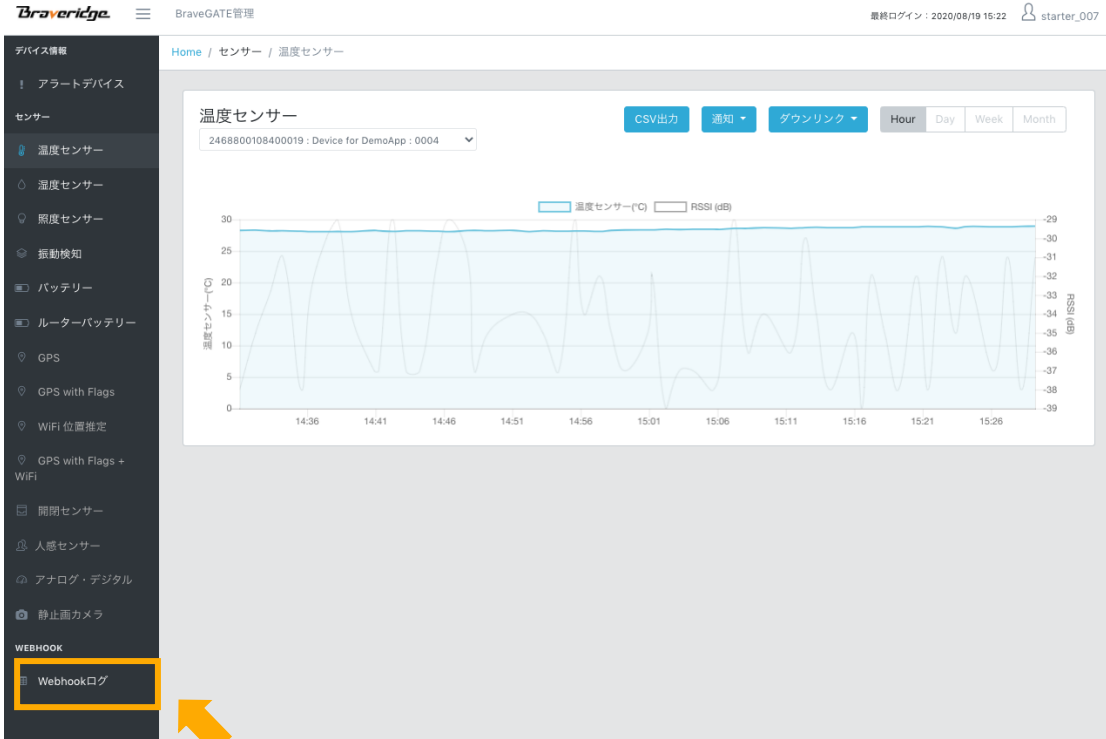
Braveridge ☰ BraveGATE管理

最終ログイン：2020/08/19 15:22 starter_007

デバイス情報

! アラートデバイス

センサー

温度センサー

温度センサー

照度センサー

振動検知

バッテリー

ルーターバッテリー

GPS

GPS with Flags

WiFi 位置推定

GPS with Flags + WiFi

開閉センサー

人感センサー

アナログ・デジタル

静止画カメラ

WEBHOOK

Webhookログ

Home / センサー / 温度センサー

温度センサー

2468800108400019 : Device for DemoApp : 0004

CSV出力 通知 ▾ ダウンリンク ▾ Hour Day Week Month

温度センサー(°C) RSSI (dB)

30 25 20 15 10 5 0

温度センサー(°C)

-29 -30 -31 -32 -33 -34 -35 -36 -37 -38 -39

RSSI (dB)

14:36 14:41 14:46 14:51 14:56 15:01 15:06 15:11 15:16 15:21 15:26